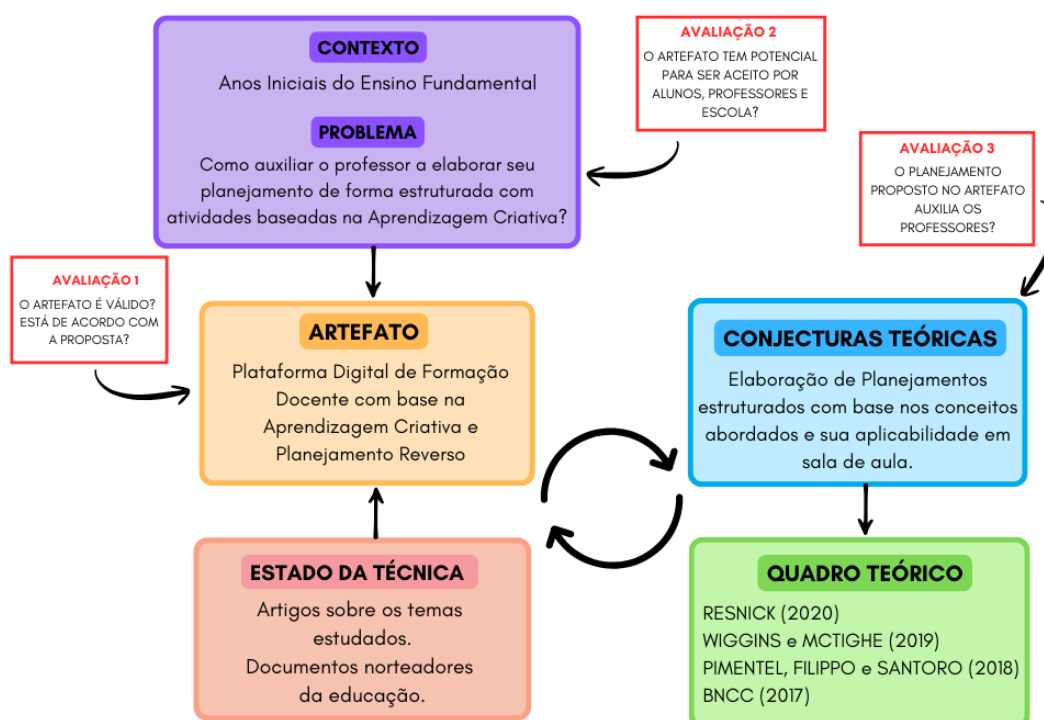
CONTEXTO

Anos Iniciais do Ensino Fundamental

PROBLEMA

Como auxiliar o professor a elaborar seu planejamento de forma estruturada com atividades baseadas na Aprendizagem Criativa?

AVALIAÇÃO 2

O ARTEFATO TEM POTENCIAL PARA SER ACEITO POR ALUNOS, PROFESSORES E ESCOLA?

AVALIAÇÃO 3

O PLANEJAMENTO PROPOSTO NO ARTEFATO AUXILIA OS PROFESSORES?

AVALIAÇÃO 1

O ARTEFATO É VÁLIDO? ESTÁ DE ACORDO COM A PROPOSTA?

ARTEFATO

Plataforma Digital de Formação Docente com base na Aprendizagem Criativa e Planejamento Reverso

CONJECTURAS TEÓRICAS

Elaboração de Planejamentos estruturados com base nos conceitos abordados e sua aplicabilidade em sala de aula.

ESTADO DA TÉCNICA

Artigos sobre os temas estudados.
Documentos norteadores da educação.

QUADRO TEÓRICO

RESNICK (2020)
WIGGINS e MCTIGHE (2019)
PIMENTEL, FILIPPO e SANTORO (2018)
BNCC (2017)